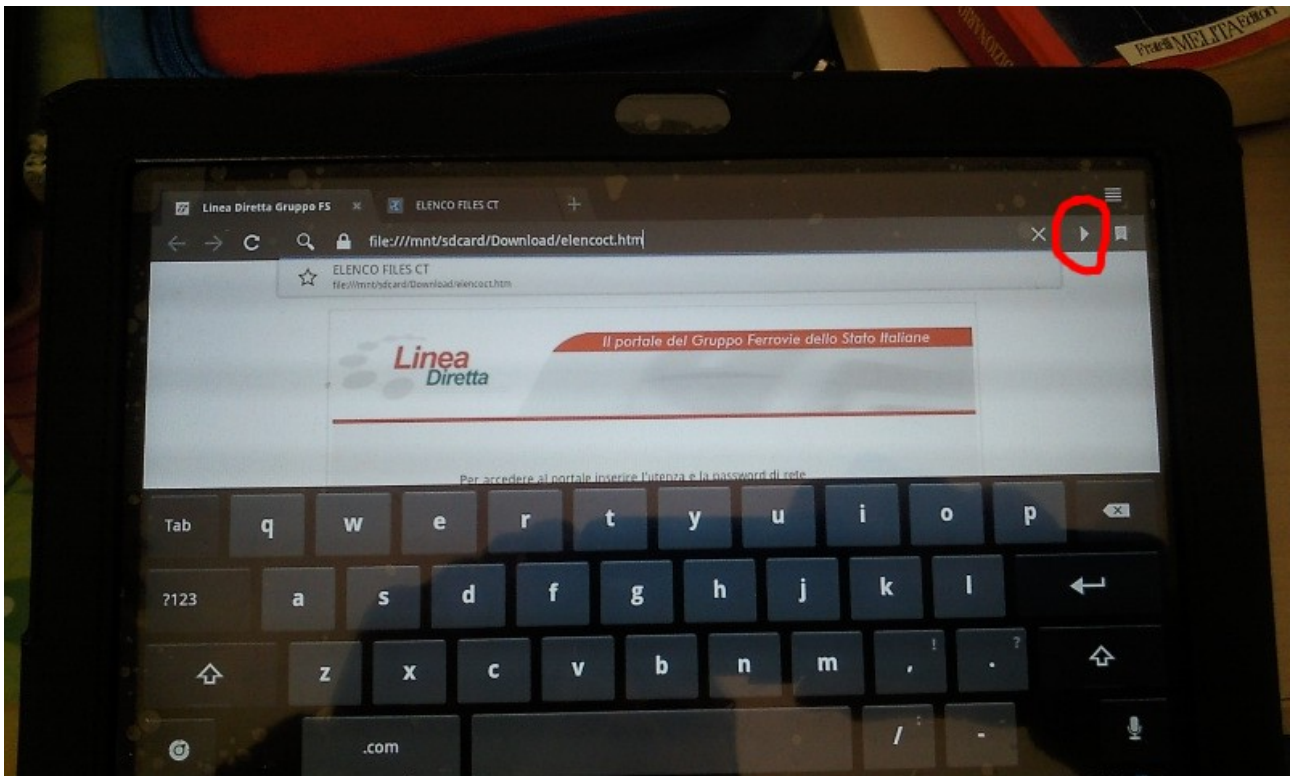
Fratelli MELITA Editori

Linea Diretta Gruppo FS
ELENCO FILES CT
file:///mnt/sdcard/Download/elencoct.htm
ELENCO FILES CT
file:///mnt/sdcard/Download/elencoct.htm

Linea Diretta
Il portale del Gruppo Ferrovie dello Stato Italiane

Per accedere al portale inserire l'utenza e la password di rete

Tab q w e r t y u i o p
?123 a s d f g h j k l
z x c v b n m , ! . ?
.com / :